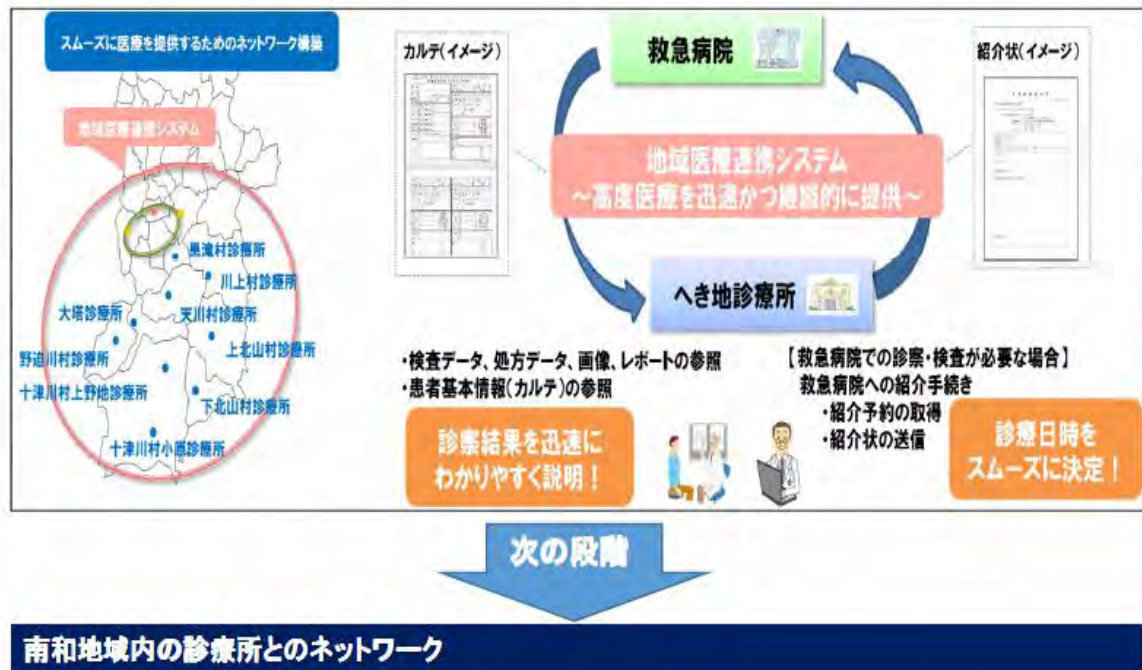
スムーズに医療を提供するためのネットワーク構築

地域医療連携システム

黒滝村診療所
川上村診療所
大塔診療所
天川村診療所
上北山村診療所
野迫川村診療所
十津川村上野地診療所
下北山村診療所
十津川村小原診療所

カルテ(イメージ)

救急病院

紹介状(イメージ)

地域医療連携システム
～高度医療を迅速かつ継続的に提供～

へき地診療所

・検査データ、処方データ、画像、レポートの参照
・患者基本情報(カルテ)の参照

診察結果を迅速にわかりやすく説明!

【救急病院での診察・検査が必要な場合】
救急病院への紹介手続き
・紹介予約の取得
・紹介状の送信

診療日時をスムーズに決定!

次の段階

南和地域内の診療所とのネットワーク